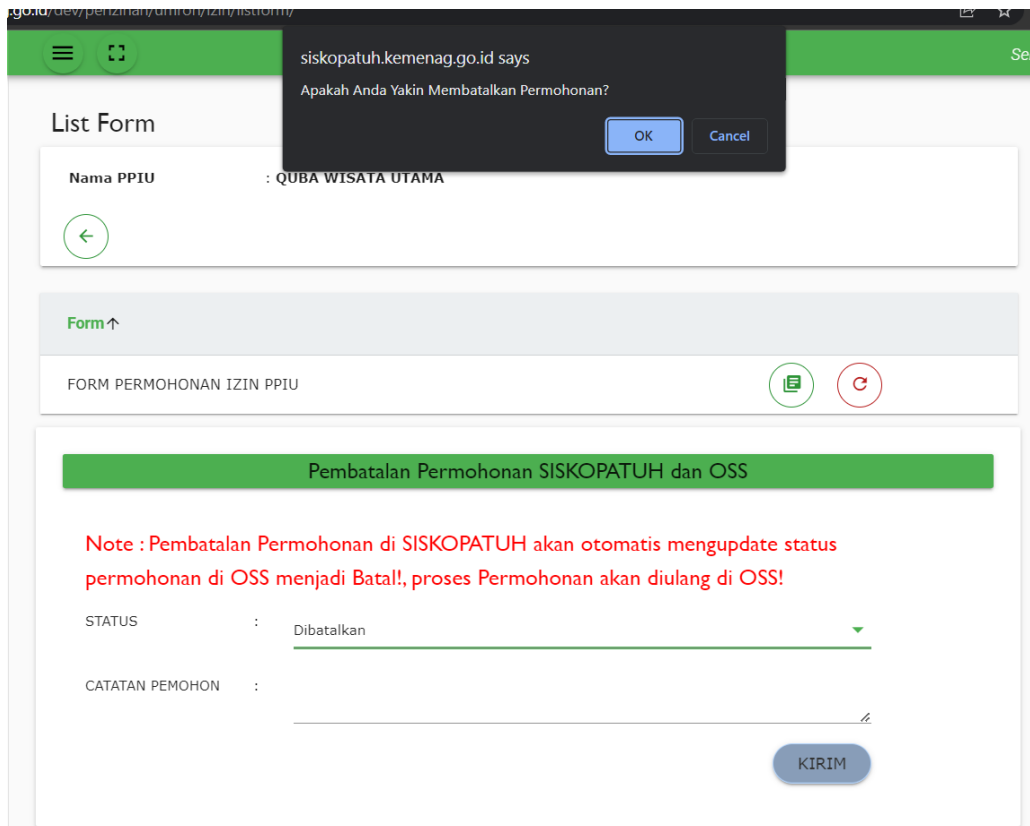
.go.id/dev/perizinan/umroh/izin/listform/

Se

siskopatuh.kemenag.go.id says
Apakah Anda Yakin Membatalkan Permohonan?
OK
Cancel

List Form

Nama PPIU : QUBA WISATA UTAMA

Form

FORM PERMOHONAN IZIN PPIU

Pembatalan Permohonan SISKOPATUH dan OSS

Note : Pembatalan Permohonan di SISKOPATUH akan otomatis mengupdate status permohonan di OSS menjadi Batal!, proses Permohonan akan diulang di OSS!

STATUS : Dibatalkan

CATATAN PEMOHON :

KIRIM